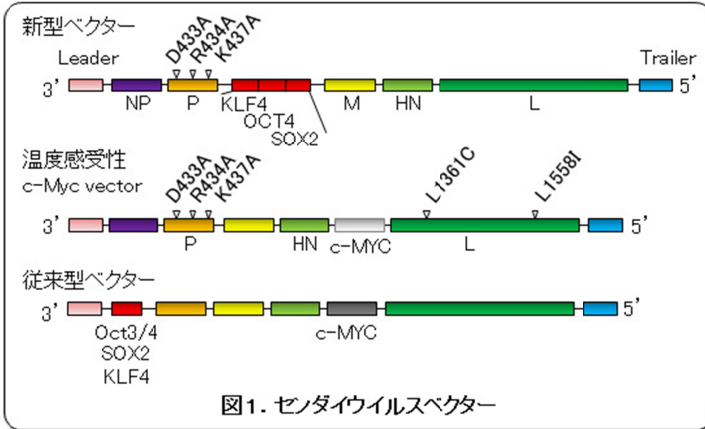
新型ベクター

Leader

D433A R434A K437A

Trailer

3'

5'

NP

P

KLF4

OCT4

SOX2

M

HN

L

温度感受性

c-Myc vector

D433A R434A K437A

L1361C

L1558I

3'

5'

P

HN

c-MYC

L

従来型ベクター

3'

5'

Oct3/4

SOX2

KLF4

c-MYC

図1. センダイウイルスベクター